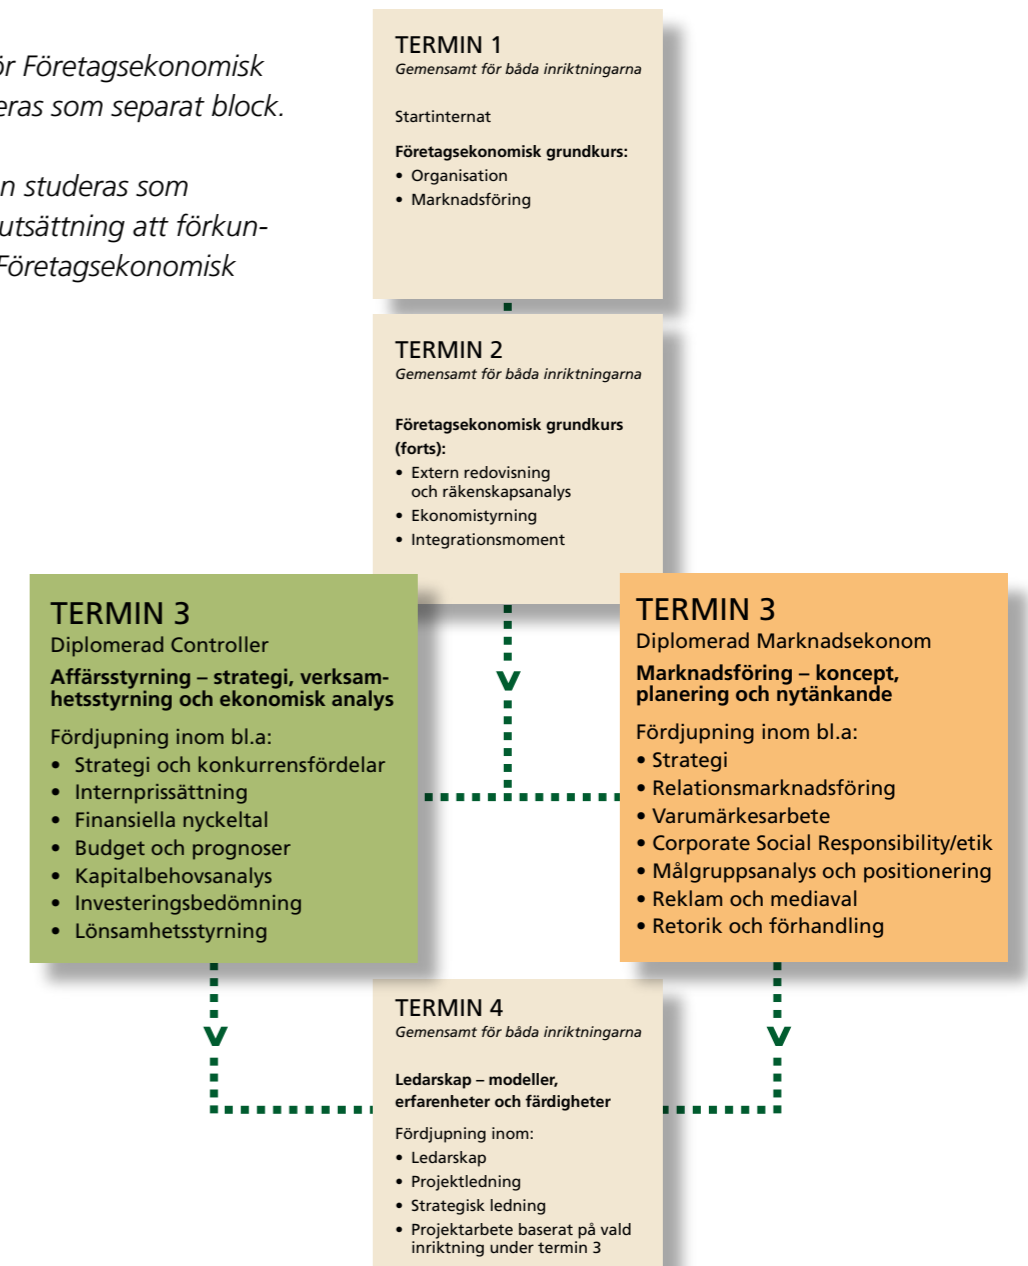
ör Företagsekonomisk
eras som separat block.

n studeras som
utsättning att förkun-
Företagsekonomisk

TERMIN 1
Gemensamt för båda inriktningarna

Startinternat

Företagsekonomisk grundkurs:
• Organisation
• Marknadsföring

TERMIN 2
Gemensamt för båda inriktningarna

Företagsekonomisk grundkurs (forts):
• Extern redovisning och räkenskapsanalys
• Ekonomistyrning
• Integrationsmoment

TERMIN 3
Diplomerad Controller
Affärsstyrning – strategi, verksamhetsstyrning och ekonomisk analys

Fördjupning inom bl.a:
• Strategi och konkurrensfördelar
• Internprissättning
• Finansiella nyckeltal
• Budget och prognoser
• Kapitalbehovsanalys
• Investeringsbedömning
• Lönsamhetsstyrning

TERMIN 3
Diplomerad Marknadsekonom
Marknadsföring – koncept, planering och nytänkande

Fördjupning inom bl.a:
• Strategi
• Relationsmarknadsföring
• Varumärkesarbete
• Corporate Social Responsibility/etik
• Målgruppsanalys och positionering
• Reklam och mediaval
• Retorik och förhandling

TERMIN 4
Gemensamt för båda inriktningarna

Ledarskap – modeller, erfarenheter och färdigheter

Fördjupning inom:
• Ledarskap
• Projektledning
• Strategisk ledning
• Projektarbete baserat på vald inriktning under termin 3